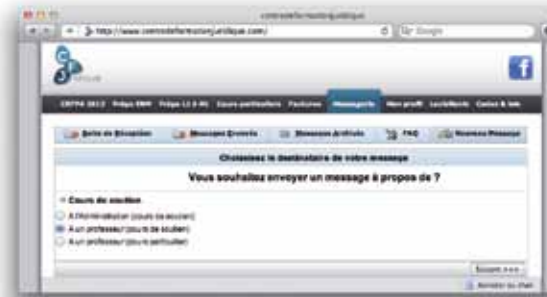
centredeformationjuridique

http://www.centredeformationjuridique.com/

Google

f

CRFPA 2012 Prépa ENM Prépa L1-2-3 (4) Cours particuliers Factures Messagerie Mon profil Lexifiche Codes & lois

Boîte de Réception Messages Envoyés Messages Archivés FAQ Nouveau Message

Choisissez le destinataire de votre message

Vous souhaitez envoyer un message à propos de ?

Cours de soutien

À l'Administration (cours de soutien)

À un professeur (cours de soutien)

À un professeur (cours particulier)

Suivant >>>

Annoter ou chat